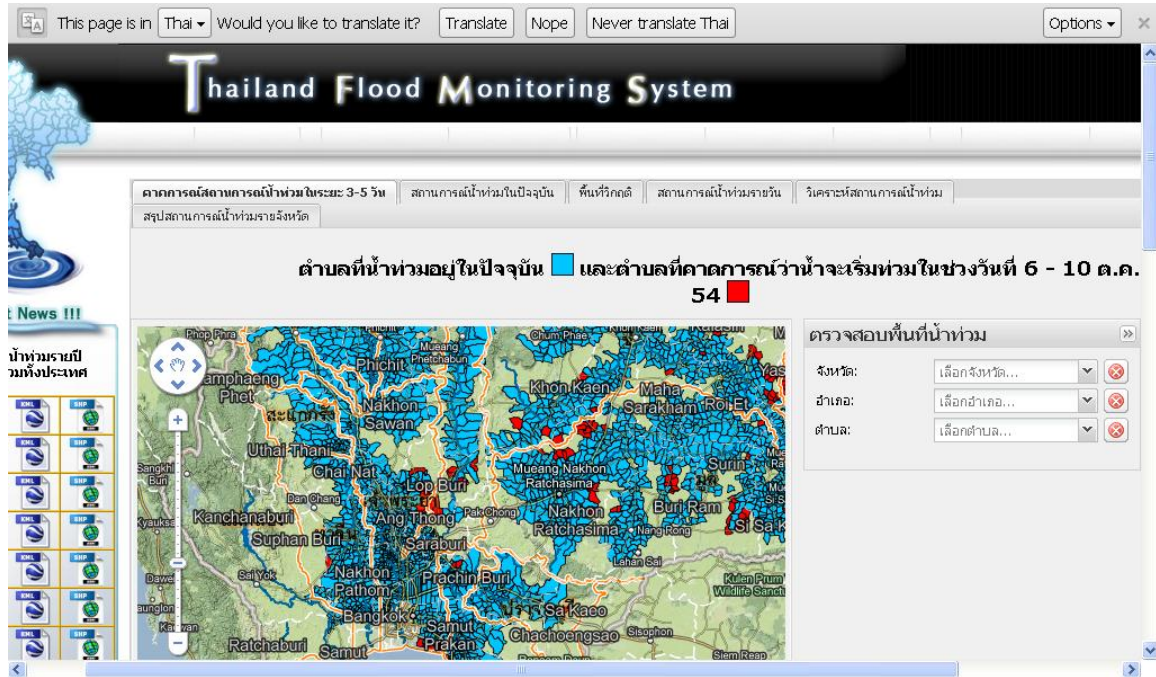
This page is in Thai ▾ Would you like to translate it? Translate Nope Never translate Thai Options ▾ ×

Thailand Flood Monitoring System

t News !!!

น้ำท่วมรายปี
วมทั้งประเทศ

KML SHP
KML SHP
KML SHP
KML SHP
KML SHP
KML SHP
KML SHP

คาดการณ์สถานการณ์น้ำท่วมในระยะ 3-5 วัน | สถานการณ์น้ำท่วมในปัจจุบัน | พื้นที่วิกฤติ | สถานการณ์น้ำท่วมรายวัน | วิเคราะห์สถานการณ์น้ำท่วม | สรุปสถานการณ์น้ำท่วมรายจังหวัด

ตำบลที่น้ำท่วมอยู่ในปัจจุบัน และตำบลที่คาดการณ์ว่าน้ำจะเริ่มท่วมในช่วงวันที่ 6 - 10 ต.ค. 54

Phop Phra Phichit Mueang Phetchabun Chum Phae Khon Kaen Maha Sarakham Roi Et Yas Kamphaeng Phet Nakhon Sawan Uthai Thani Chai Nat Lop Buri Mueang Nakhon Ratchasima Surin Sangkhla Buri Dan Chang Ang Thong Pak Chong Nakhon Ratchasima Nang Rong Buri Ram Si Sa K Kyauksa Kanchanaburi Suphan Buri Saraburi Lahan Sai Sai Yok Nakhon Pathom Prachin Buri Sa Kaeo Kulen Prum Wildlife Sanct Dawei Bangkok Samut Prakan Chachoengsao Sisophon Ratchaburi Samut Siem Reap

ตรวจสอบพื้นที่น้ำท่วม
จังหวัด: เลือกจังหวัด...
อำเภอ: เลือกอำเภอ...
ตำบล: เลือกตำบล...